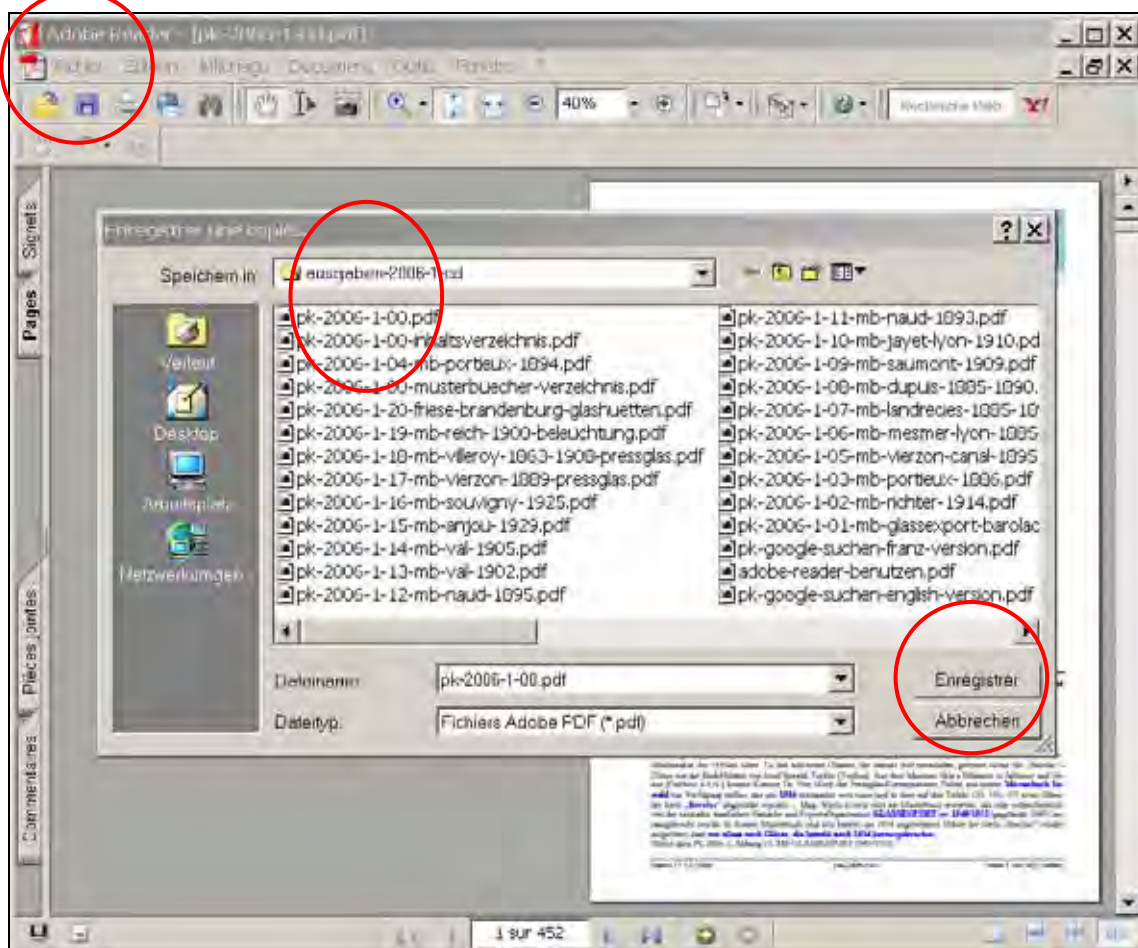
Adobe Reader - [pk-2006-1-00.pdf]
Fichier Edition Affichage Document Outils Fenêtre ?
40%
Recherche Web
Signets
Pages
Pièces jointes
Commentaires
Enregistrer une copie...
Speichern in: ausgaben-2006-1-cd
Verlauf
Desktop
Arbeitsplatz
Netzwerkumgeb
pk-2006-1-00.pdf
pk-2006-1-00-inhaltsverzeichnis.pdf
pk-2006-1-04-mb-portieux-1894.pdf
pk-2006-1-00-musterbuecher-verzeichnis.pdf
pk-2006-1-20-friese-brandenburg-glashuetten.pdf
pk-2006-1-19-mb-reich-1900-beleuchtung.pdf
pk-2006-1-18-mb-villeroy-1863-1908-pressglas.pdf
pk-2006-1-17-mb-vierzon-1889-pressglas.pdf
pk-2006-1-16-mb-souvigny-1925.pdf
pk-2006-1-15-mb-anjou-1929.pdf
pk-2006-1-14-mb-val-1905.pdf
pk-2006-1-13-mb-val-1902.pdf
pk-2006-1-12-mb-naud-1895.pdf
pk-2006-1-11-mb-naud-1893.pdf
pk-2006-1-10-mb-jayet-lyon-1910.pd
pk-2006-1-09-mb-saumont-1909.pdf
pk-2006-1-08-mb-dupuis-1885-1890.
pk-2006-1-07-mb-landrecies-1885-19
pk-2006-1-06-mb-mesmer-lyon-1885
pk-2006-1-05-mb-vierzon-canal-1895
pk-2006-1-03-mb-portieux-1886.pdf
pk-2006-1-02-mb-richter-1914.pdf
pk-2006-1-01-mb-glassexport-barolac
pk-google-suchen-franz-version.pdf
adobe-reader-benutzen.pdf
pk-google-suchen-english-version.pdf
Dateiname: pk-2006-1-00.pdf
Dateityp: Fichiers Adobe PDF (*.pdf)
Enregistrer
Abbrechen
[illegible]
1 sur 452